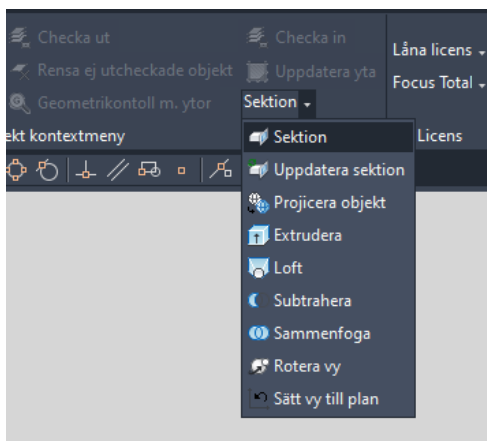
Checka ut
Rensa ej utcheckade objekt
Geometrikontoll m. ytor

Checka in
Uppdatera yta
Sektion

Låna licens
Focus Total

ekt kontextmeny

Licens

Sektion
Uppdatera sektion
Projicera objekt
Extrudera
Loft
Subtrahera
Sammenfoga
Rotera vy
Sätt vy till plan